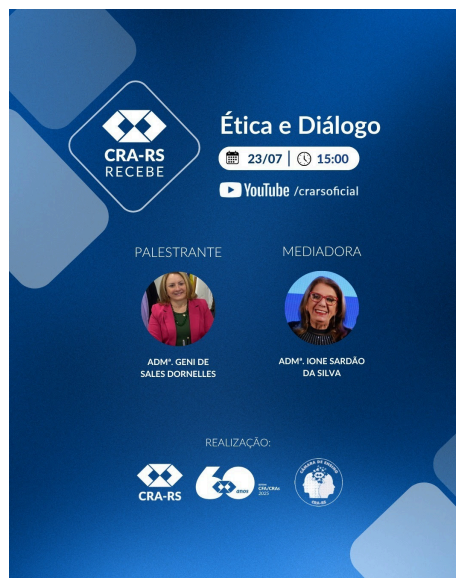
CRA-RS
RECEBE

Ética e Diálogo

23/07 | 15:00

YouTube /crarsoficial

PALESTRANTE

ADMª. GENI DE SALES DORNELLES

MEDIADORA

ADMª. IONE SARDÃO DA SILVA

REALIZAÇÃO:

CRA-RS

60 anos Sistema CFA/CRAs 2025

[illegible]